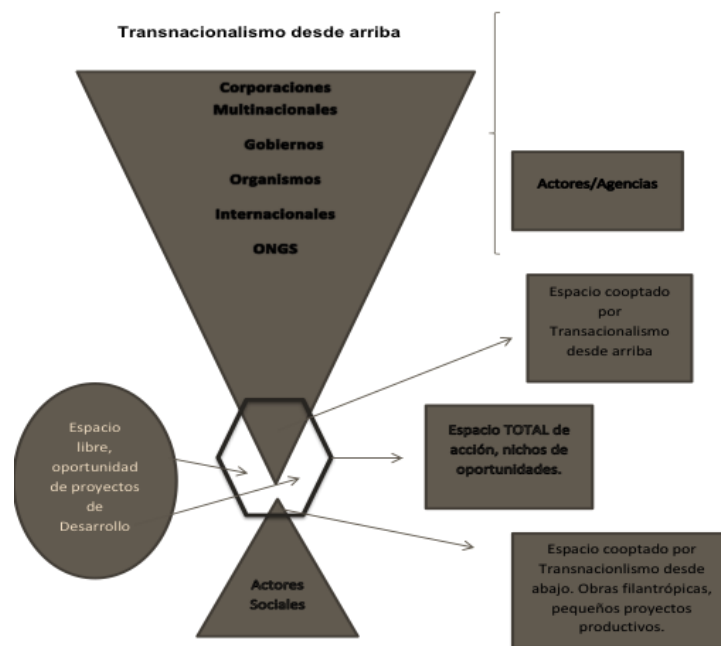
Transnacionalismo desde arriba

Corporaciones Multinacionales

Gobiernos

Organismos Internacionales

ONGS

Actores/Agencias

Espacio cooptado por Transacionalismo desde arriba

Espacio libre, oportunidad de proyectos de Desarrollo

Espacio TOTAL de acción, nichos de oportunidades.

Espacio cooptado por Transnacionlismo desde abajo. Obras filantrópicas, pequeños proyectos productivos.

Actores Sociales